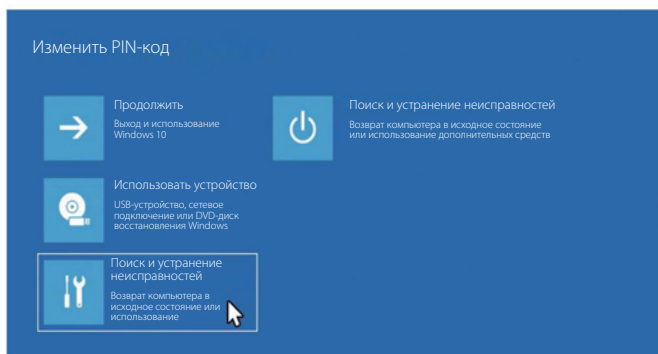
Изменить PIN-код

Продолжить
Выход и использование Windows 10

Поиск и устранение неисправностей
Возврат компьютера в исходное состояние или использование дополнительных средств

Использовать устройство
USB-устройство, сетевое подключение или DVD-диск восстановления Windows

Поиск и устранение неисправностей
Возврат компьютера в исходное состояние или использование